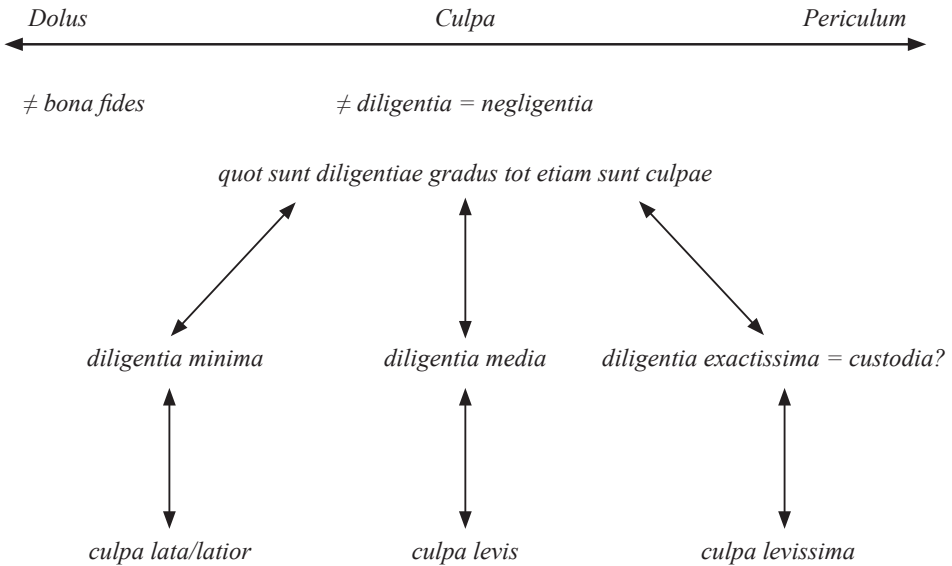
Dolus Culpa Periculum

$\neq$ bona fides $\neq$ diligentia = negligentia

quot sunt diligentiae gradus tot etiam sunt culpae

diligentia minima diligentia media diligentia exactissima = custodia?

culpa lata/latior culpa levis culpa levissima